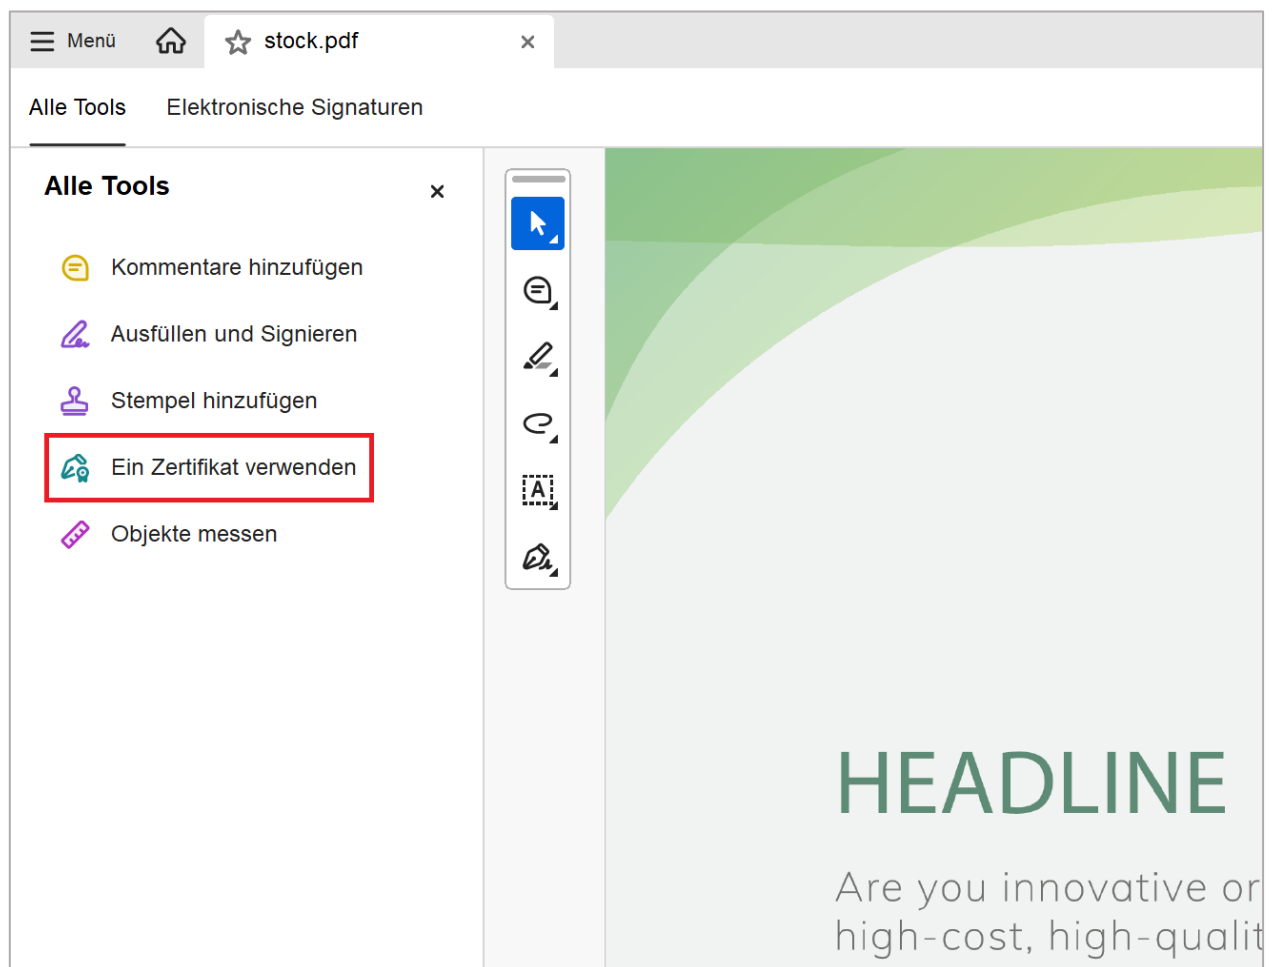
Menü stock.pdf ×

Alle Tools Elektronische Signaturen

Alle Tools ×

Kommentare hinzufügen

Ausfüllen und Signieren

Stempel hinzufügen

Ein Zertifikat verwenden

Objekte messen

A

HEADLINE

Are you innovative or
high-cost, high-qualit